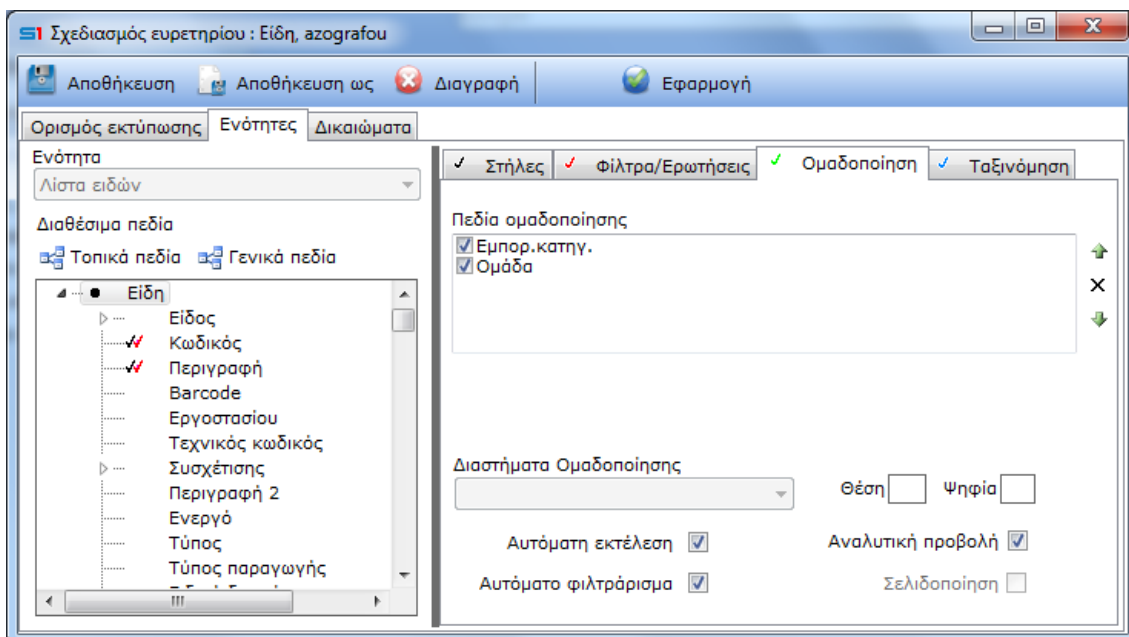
S1 Σχεδιασμός ευρετηρίου : Είδη, azografou

Αποθήκευση   Αποθήκευση ως   Διαγραφή   Εφαρμογή

Ορισμός εκτύπωσης | Ενότητες | Δικαιώματα

Ενότητα
Λίστα ειδών

Διαθέσιμα πεδία
Τοπικά πεδία   Γενικά πεδία

Είδη
Είδος
Κωδικός
Περιγραφή
Barcode
Εργοστασίου
Τεχνικός κωδικός
Συσχέτισης
Περιγραφή 2
Ενεργό
Τύπος
Τύπος παραγωγής

Στήλες | Φίλτρα/Ερωτήσεις | Ομαδοποίηση | Ταξινόμηση

Πεδία ομαδοποίησης
Εμπορ.κατηγ.
Ομάδα

Διαστήματα Ομαδοποίησης
Θέση   Ψηφία

Αυτόματη εκτέλεση   Αναλυτική προβολή
Αυτόματο φιλτράρισμα   Σελιδοποίηση